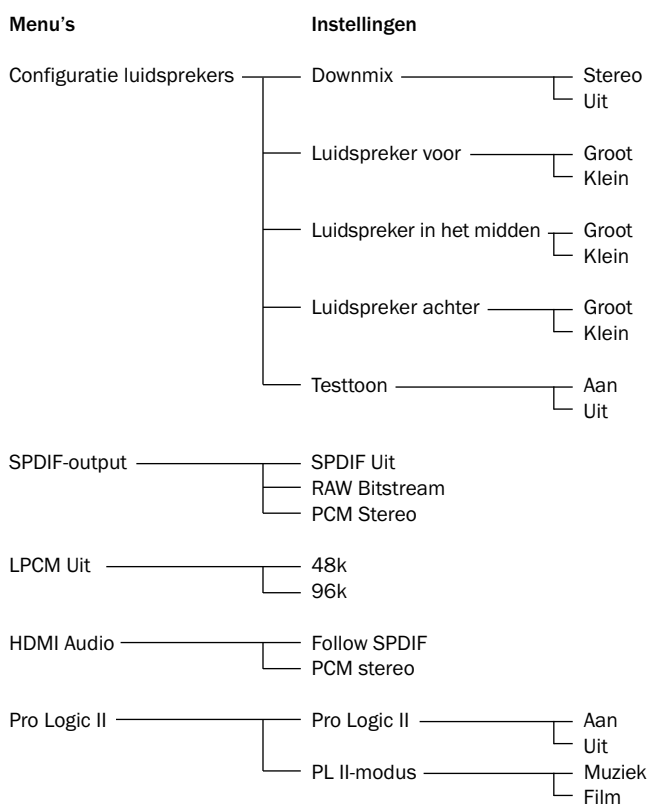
Menu's

Instellingen

Configuratie luidsprekers

Downmix

Stereo

Uit

Luidspreker voor

Groot

Klein

Luidspreker in het midden

Groot

Klein

Luidspreker achter

Groot

Klein

Testtoon

Aan

Uit

SPDIF-output

SPDIF Uit

RAW Bitstream

PCM Stereo

LPCM Uit

48k

96k

HDMI Audio

Follow SPDIF

PCM stereo

Pro Logic II

Pro Logic II

Aan

Uit

PL II-modus

Muziek

Film